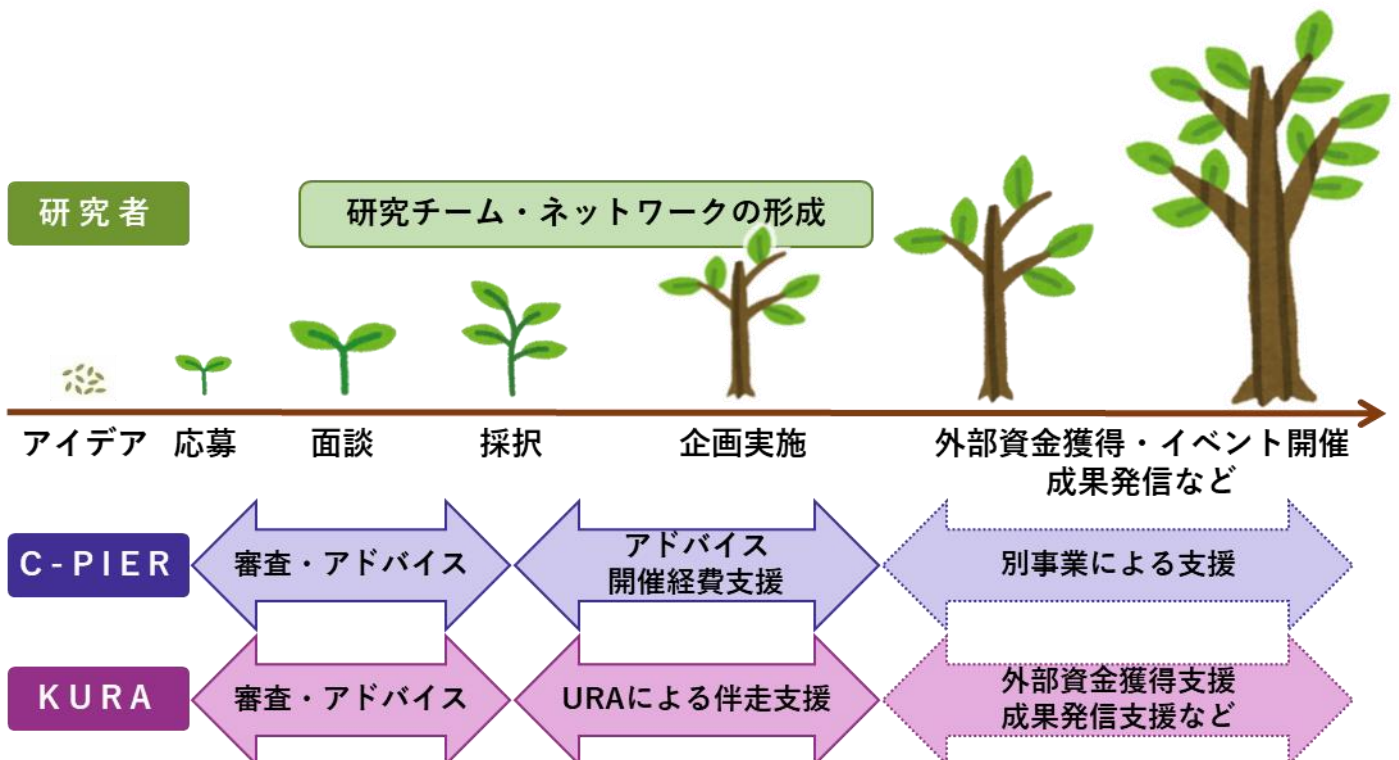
研究者

研究チーム・ネットワークの形成

アイデア　応募　面談　採択　企画実施　外部資金獲得・イベント開催 成果発信など

C-PIER

審査・アドバイス

アドバイス 開催経費支援

別事業による支援

KURA

審査・アドバイス

URAによる伴走支援

外部資金獲得支援 成果発信支援など